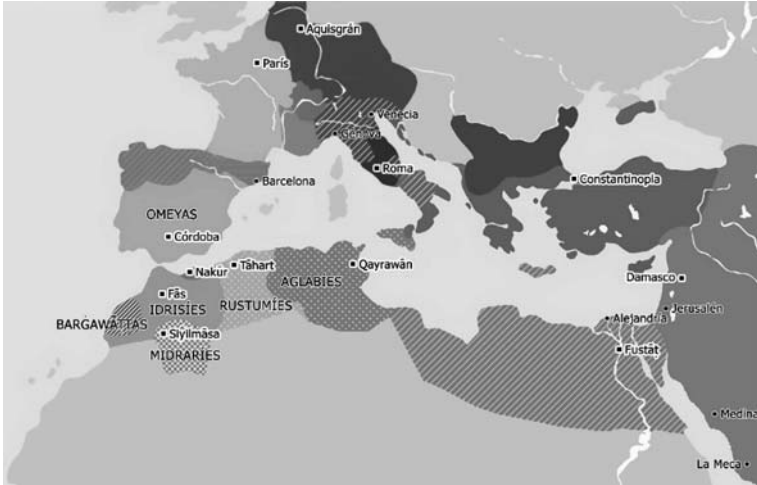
Aquisgrán
París
Venecia
Génova
Roma
Constantinopla
Barcelona
OMEYAS
Córdoba
Nakur
Tāhart
Qayrawān
AGLABÍES
Fās
IDRISÍES
RUSTUMÍES
BARGAWĀTAS
Siyilmāsa
MIDRARÍES
Damasco
Jerusalén
Alejandría
Fustāt
Medina
La Meca